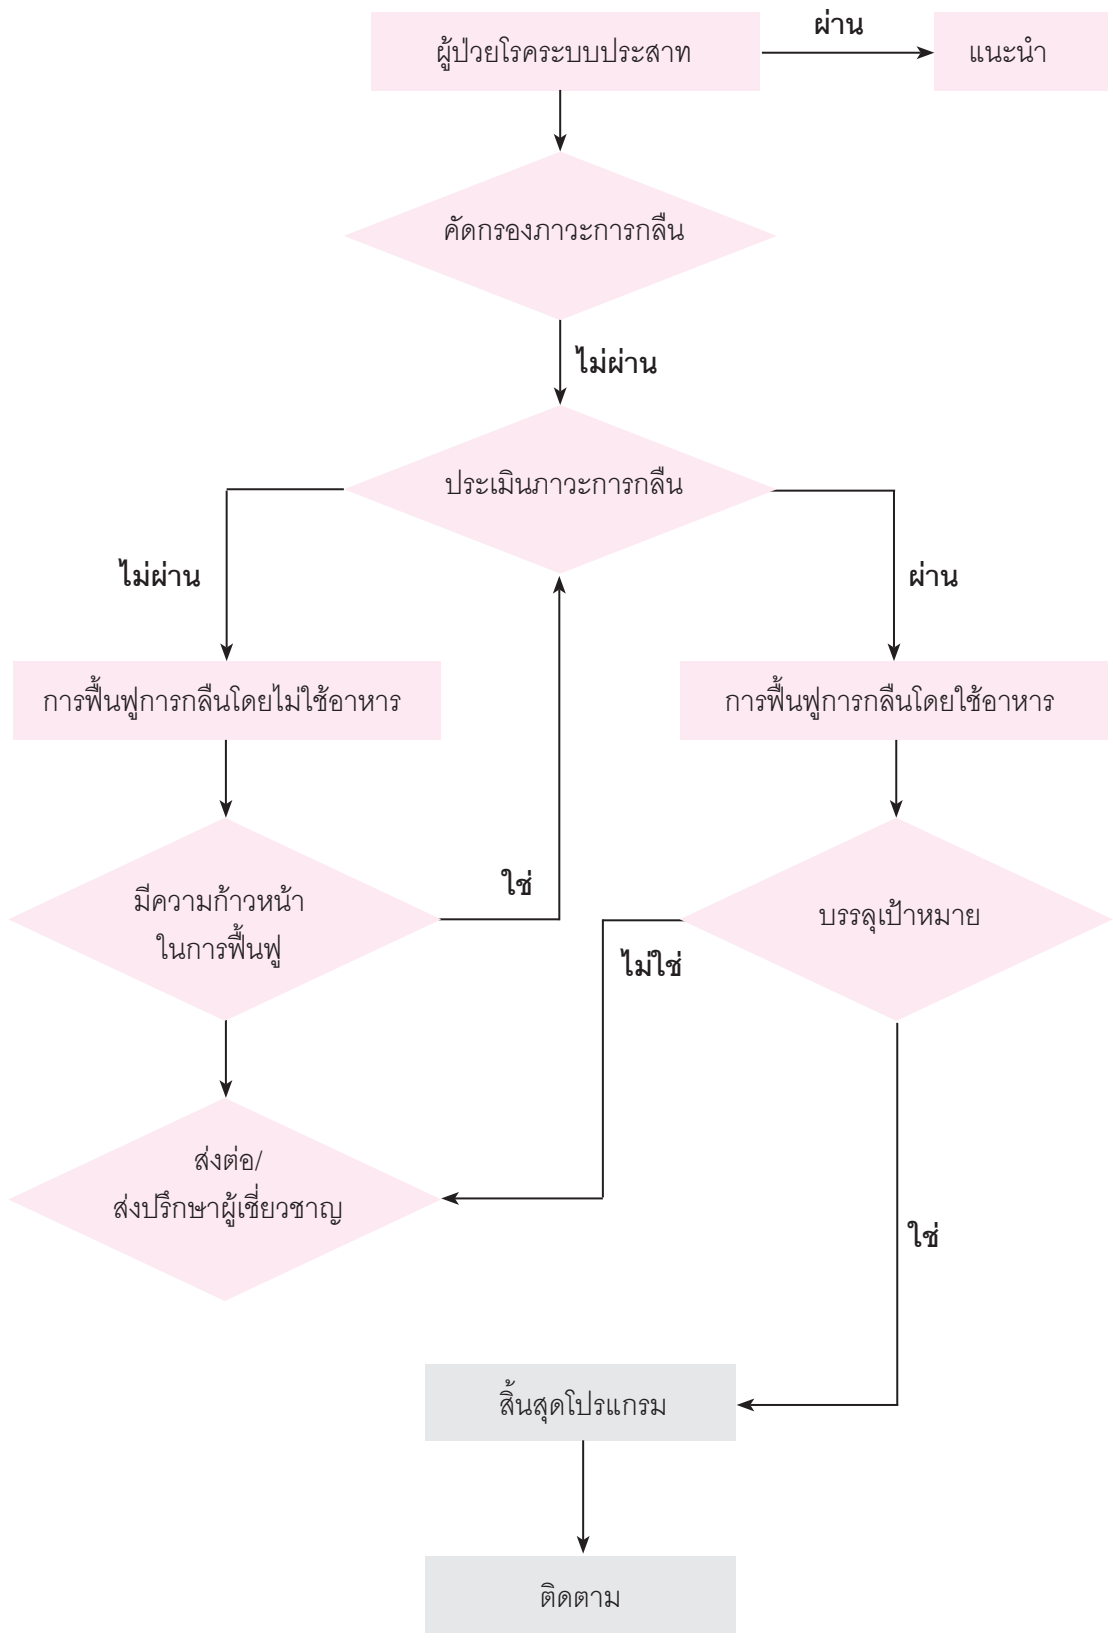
ผู้ป่วยโรคระบบประสาท

ผ่าน

แนะนำ

คัดกรองภาวะการกลืน

ไม่ผ่าน

ประเมินภาวะการกลืน

ไม่ผ่าน

ผ่าน

การฟื้นฟูการกลืนโดยไม่ใช้อาหาร

การฟื้นฟูการกลืนโดยใช้อาหาร

มีความก้าวหน้าในการฟื้นฟู

ใช่

บรรลุเป้าหมาย

ไม่ใช่

ส่งต่อ/ ส่งปรึกษาผู้เชี่ยวชาญ

ใช่

สิ้นสุดโปรแกรม

ติดตาม